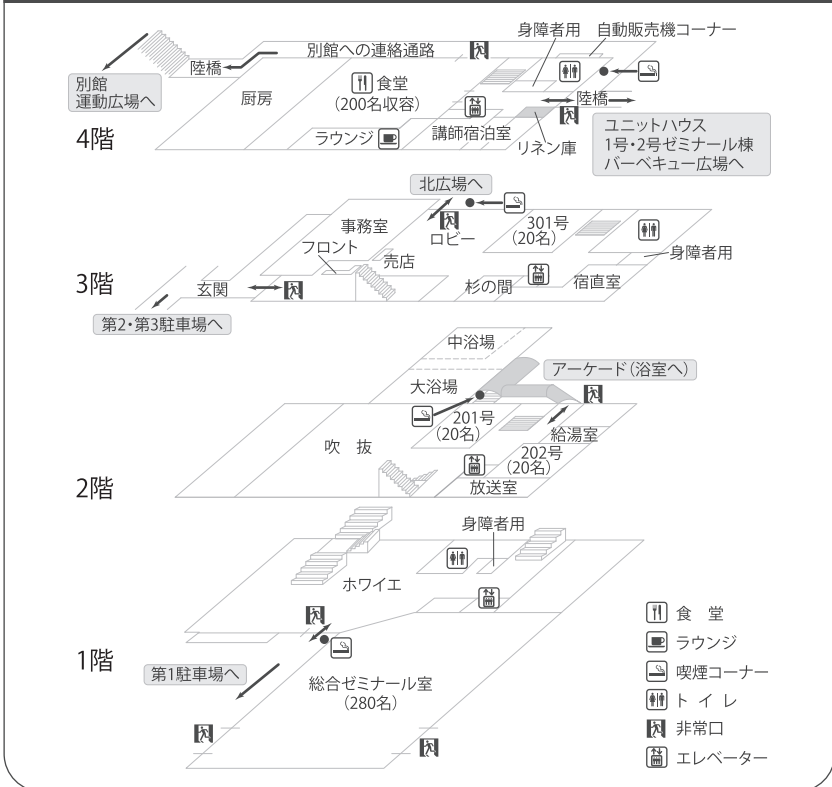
身障者用　自動販売機コーナー
別館への連絡通路
陸橋
別館
運動広場へ
厨房
食堂
(200名収容)
陸橋
ラウンジ
講師宿泊室
リネン庫
ユニットハウス
1号・2号ゼミナール棟
バーベキュー広場へ
4階

北広場へ
事務室
ロビー
301号
(20名)
身障者用
フロント
売店
3階
玄関
杉の間
宿直室
第2・第3駐車場へ

中浴場
アーケード(浴室へ)
大浴場
201号
(20名)
給湯室
吹　抜
202号
(20名)
放送室
2階

身障者用
ホワイエ
1階
第1駐車場へ
総合ゼミナール室
(280名)

食　堂
ラウンジ
喫煙コーナー
ト イ レ
非常口
エレベーター